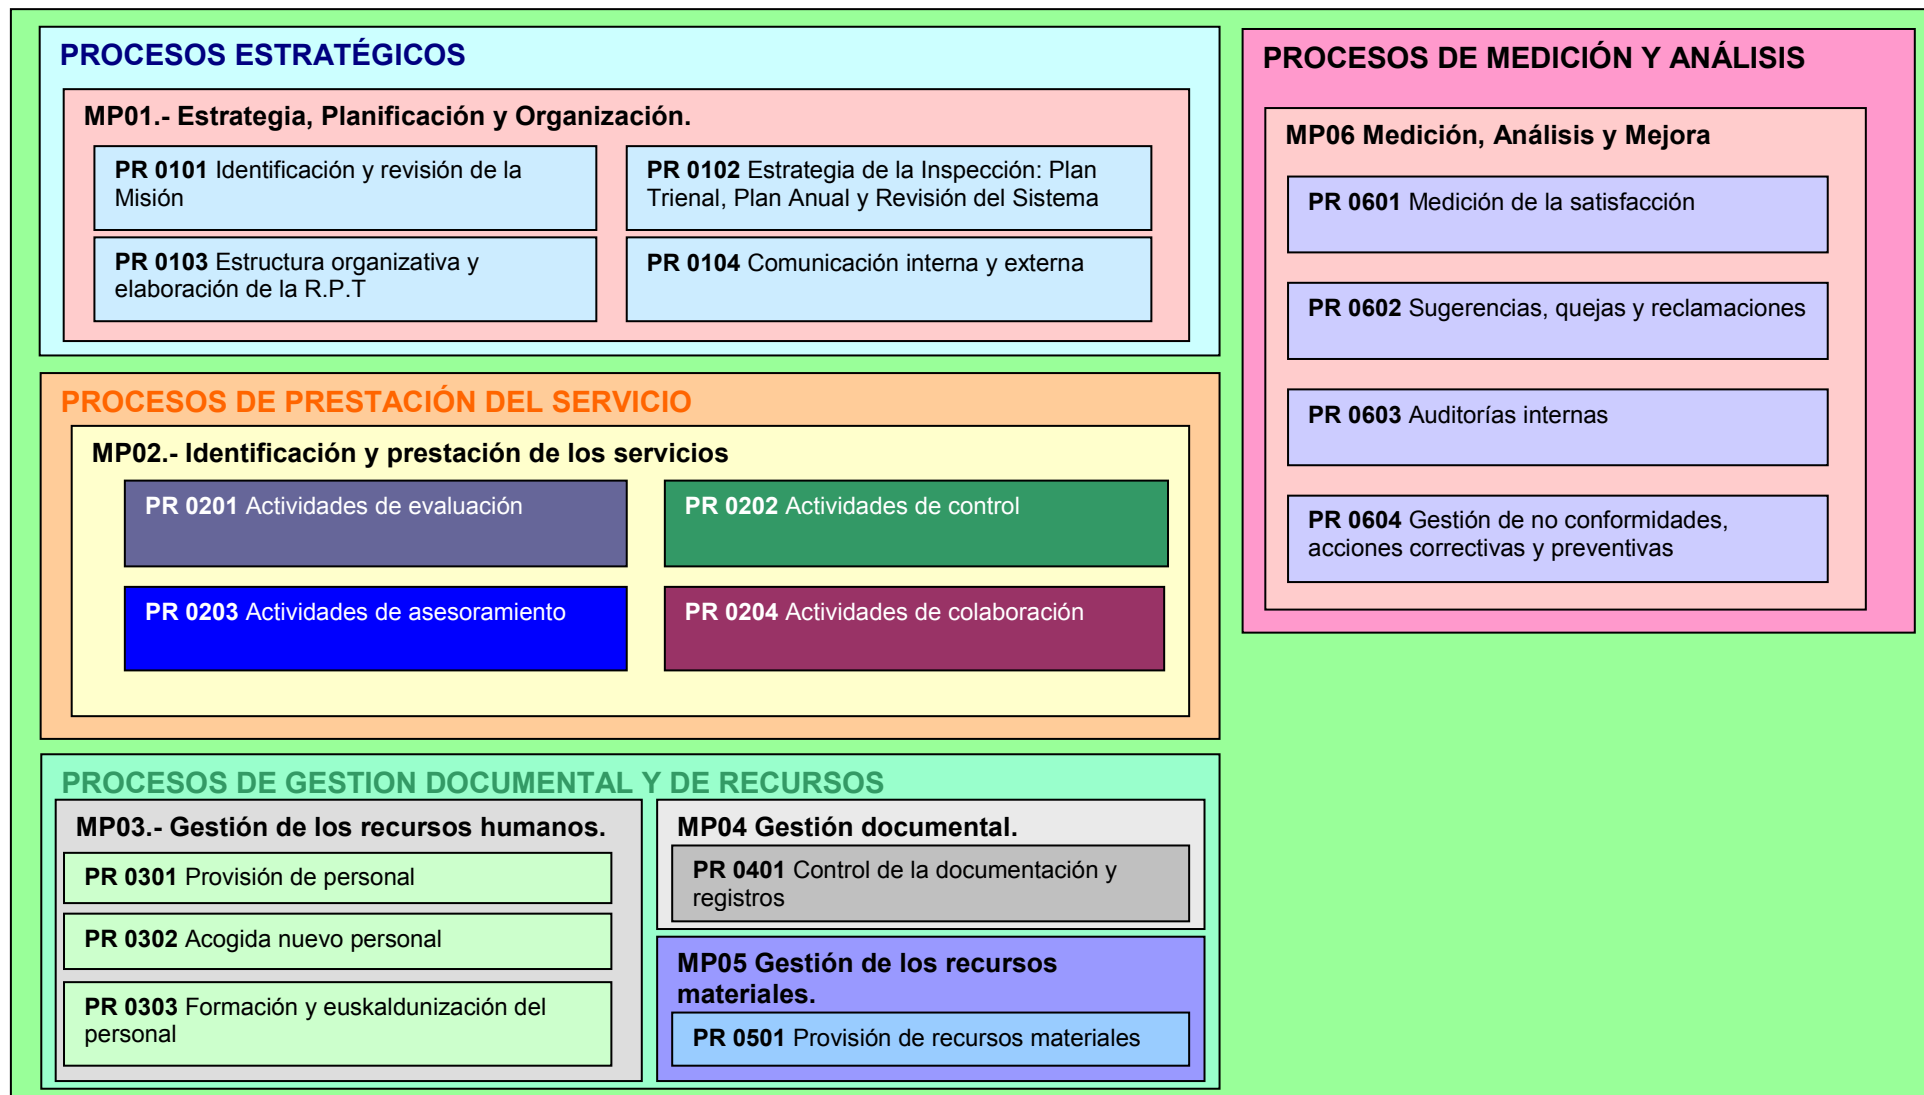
PROCESOS ESTRATÉGICOS

MP01.- Estrategia, Planificación y Organización.

PR 0101 Identificación y revisión de la Misión

PR 0102 Estrategia de la Inspección: Plan Trienal, Plan Anual y Revisión del Sistema

PR 0103 Estructura organizativa y elaboración de la R.P.T

PR 0104 Comunicación interna y externa

PROCESOS DE PRESTACIÓN DEL SERVICIO

MP02.- Identificación y prestación de los servicios

PR 0201 Actividades de evaluación

PR 0202 Actividades de control

PR 0203 Actividades de asesoramiento

PR 0204 Actividades de colaboración

PROCESOS DE GESTION DOCUMENTAL Y DE RECURSOS

MP03.- Gestión de los recursos humanos.

PR 0301 Provisión de personal

PR 0302 Acogida nuevo personal

PR 0303 Formación y euskaldunización del personal

MP04 Gestión documental.

PR 0401 Control de la documentación y registros

MP05 Gestión de los recursos materiales.

PR 0501 Provisión de recursos materiales

PROCESOS DE MEDICIÓN Y ANÁLISIS

MP06 Medición, Análisis y Mejora

PR 0601 Medición de la satisfacción

PR 0602 Sugerencias, quejas y reclamaciones

PR 0603 Auditorías internas

PR 0604 Gestión de no conformidades, acciones correctivas y preventivas